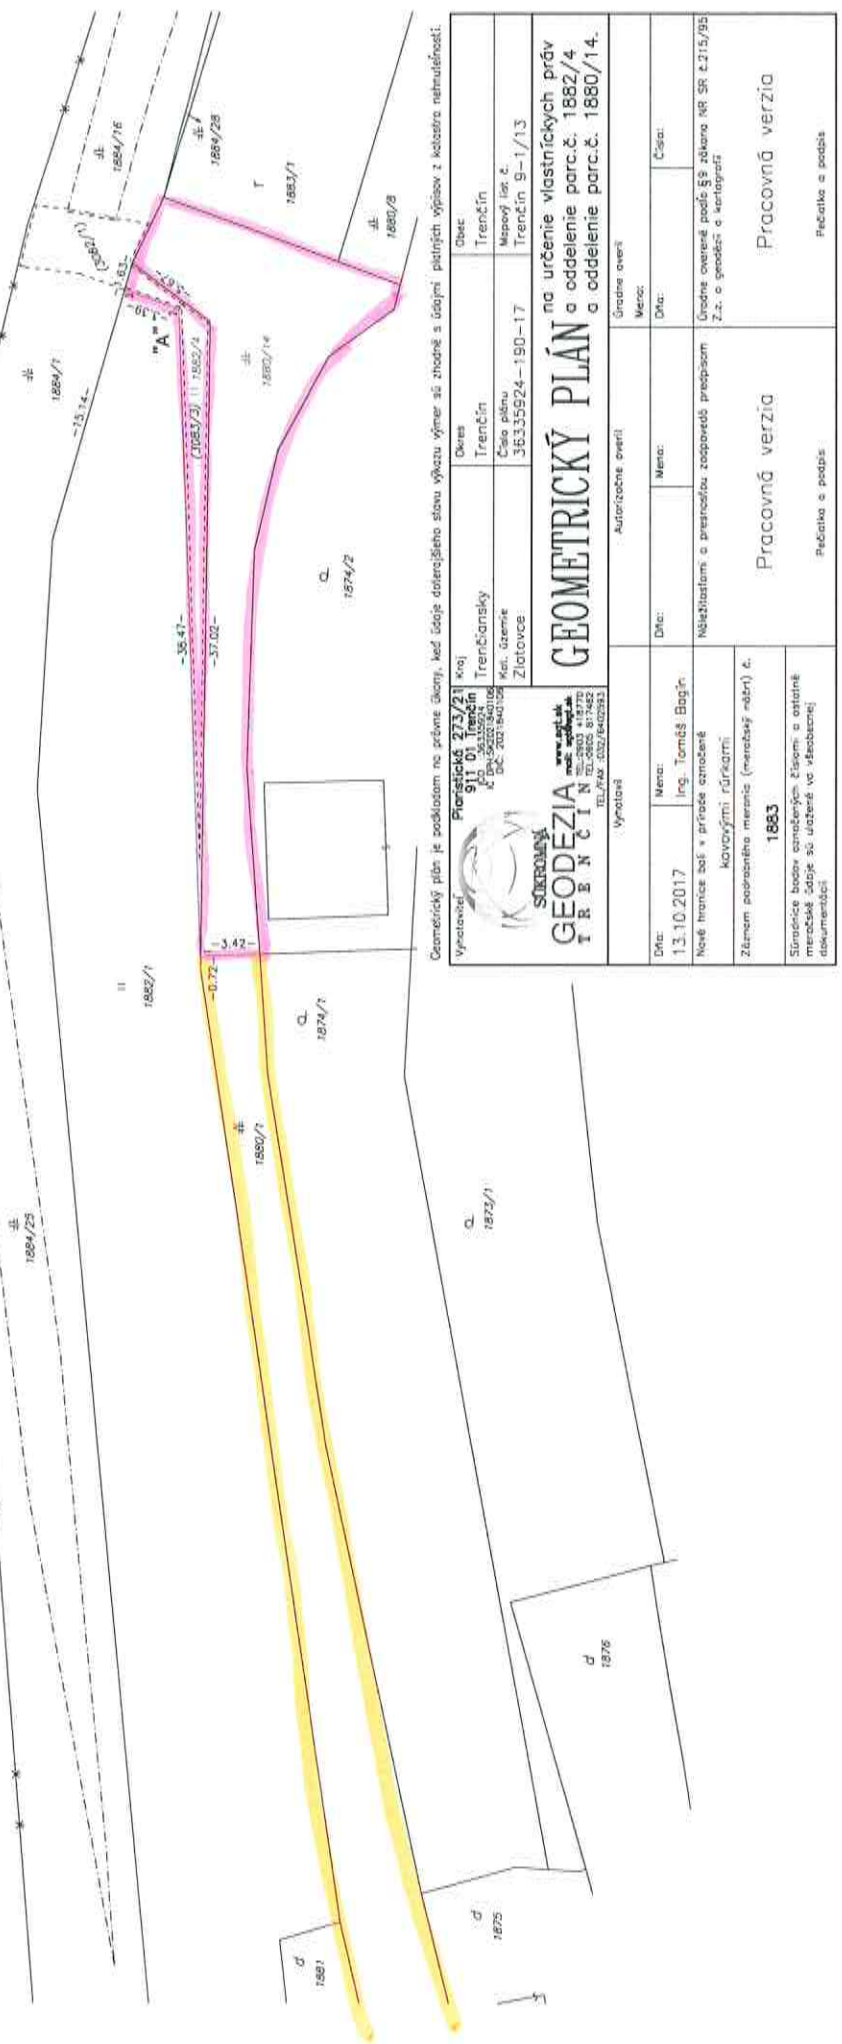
Geometrický plán je podkladom na právne úkony, keď údaje doterajšieho stavu výkazu výmer sú zhodné s údajmi platných výpisov z katastra nehnuteľností.

| Vyhotoviteľ | Kraj | Okres | Obec |
|---|---|---|---|
| Piaristická 273/21 911 01 Trenčín IČO 36335924 IČ DPH SK2021840106 DIČ 2021840106 SÚKROMNÁ GEODÉZIA TRENČÍN www.sgt.sk mail: sgt@sgt.sk TEL:0903 415770 TEL:0905 817482 TEL/FAX 032/6402393 | Trenčiansky | Trenčín | Trenčín |
| | Kat. územie Zlatovce | Číslo plánu 36335924-190-17 | Mapový list č. Trenčín 9-1/13 |

GEOMETRICKÝ PLÁN na určenie vlastníckych práv a oddelenie parc.č. 1882/4 a oddelenie parc.č. 1880/14.

| Vyhotovil | | Autorizačne overil | | Úradne overil | |
|---|---|---|---|---|---|
| Dňa: 13.10.2017 | Meno: Ing. Tomáš Bagin | Dňa: | Meno: | Dňa: | Meno: |
| Nové hranice boli v prírode označené kovovými rúrkami | | Náležitosťami a presnosťou zodpovedá predpisom | | Úradne overené podľa §9 zákona NR SR č.215/95 Z.z. o geodézii a kartografii | Číslo: |
| Záznam podrobného merania (meračský náčrt) č. 1883 | | Pracovná verzia | | Pracovná verzia | |
| Súradnice bodov označených číslami a ostatné meračské údaje sú uložené vo všeobecnej dokumentácii | | Pečiatka a podpis | | Pečiatka a podpis | |

1884/25
1882/1
1880/1
1874/1
1873/1
1876
1875
1881
1884/16
1884/28
1884/1
1883/1
1880/8
1880/14
1882/4
(1083/3)
(1882/1)
1874/2
"A"
-15.14-
-36.47-
-37.02-
-3.42-
-0.72-
-1.63-